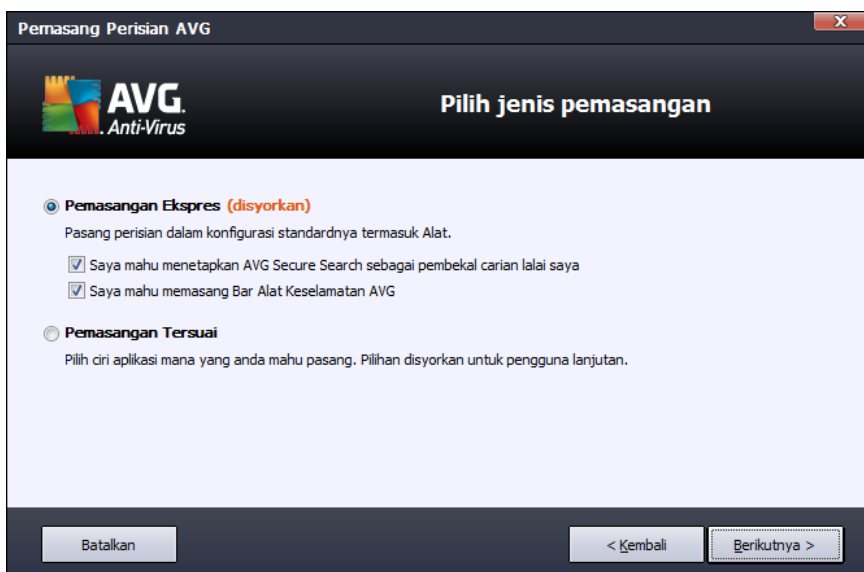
Pemasang Perisian AVG

AVG. Anti-Virus

Pilih jenis pemasangan

Pemasangan Ekspres (disyorkan)

Pasang perisian dalam konfigurasi standardnya termasuk Alat.

Saya mahu menetapkan AVG Secure Search sebagai pembekal carian lalai saya

Saya mahu memasang Bar Alat Keselamatan AVG

Pemasangan Tersuai

Pilih ciri aplikasi mana yang anda mahu pasang. Pilihan disyorkan untuk pengguna lanjutan.

Batalkan

< Kembali

Berikutnya >